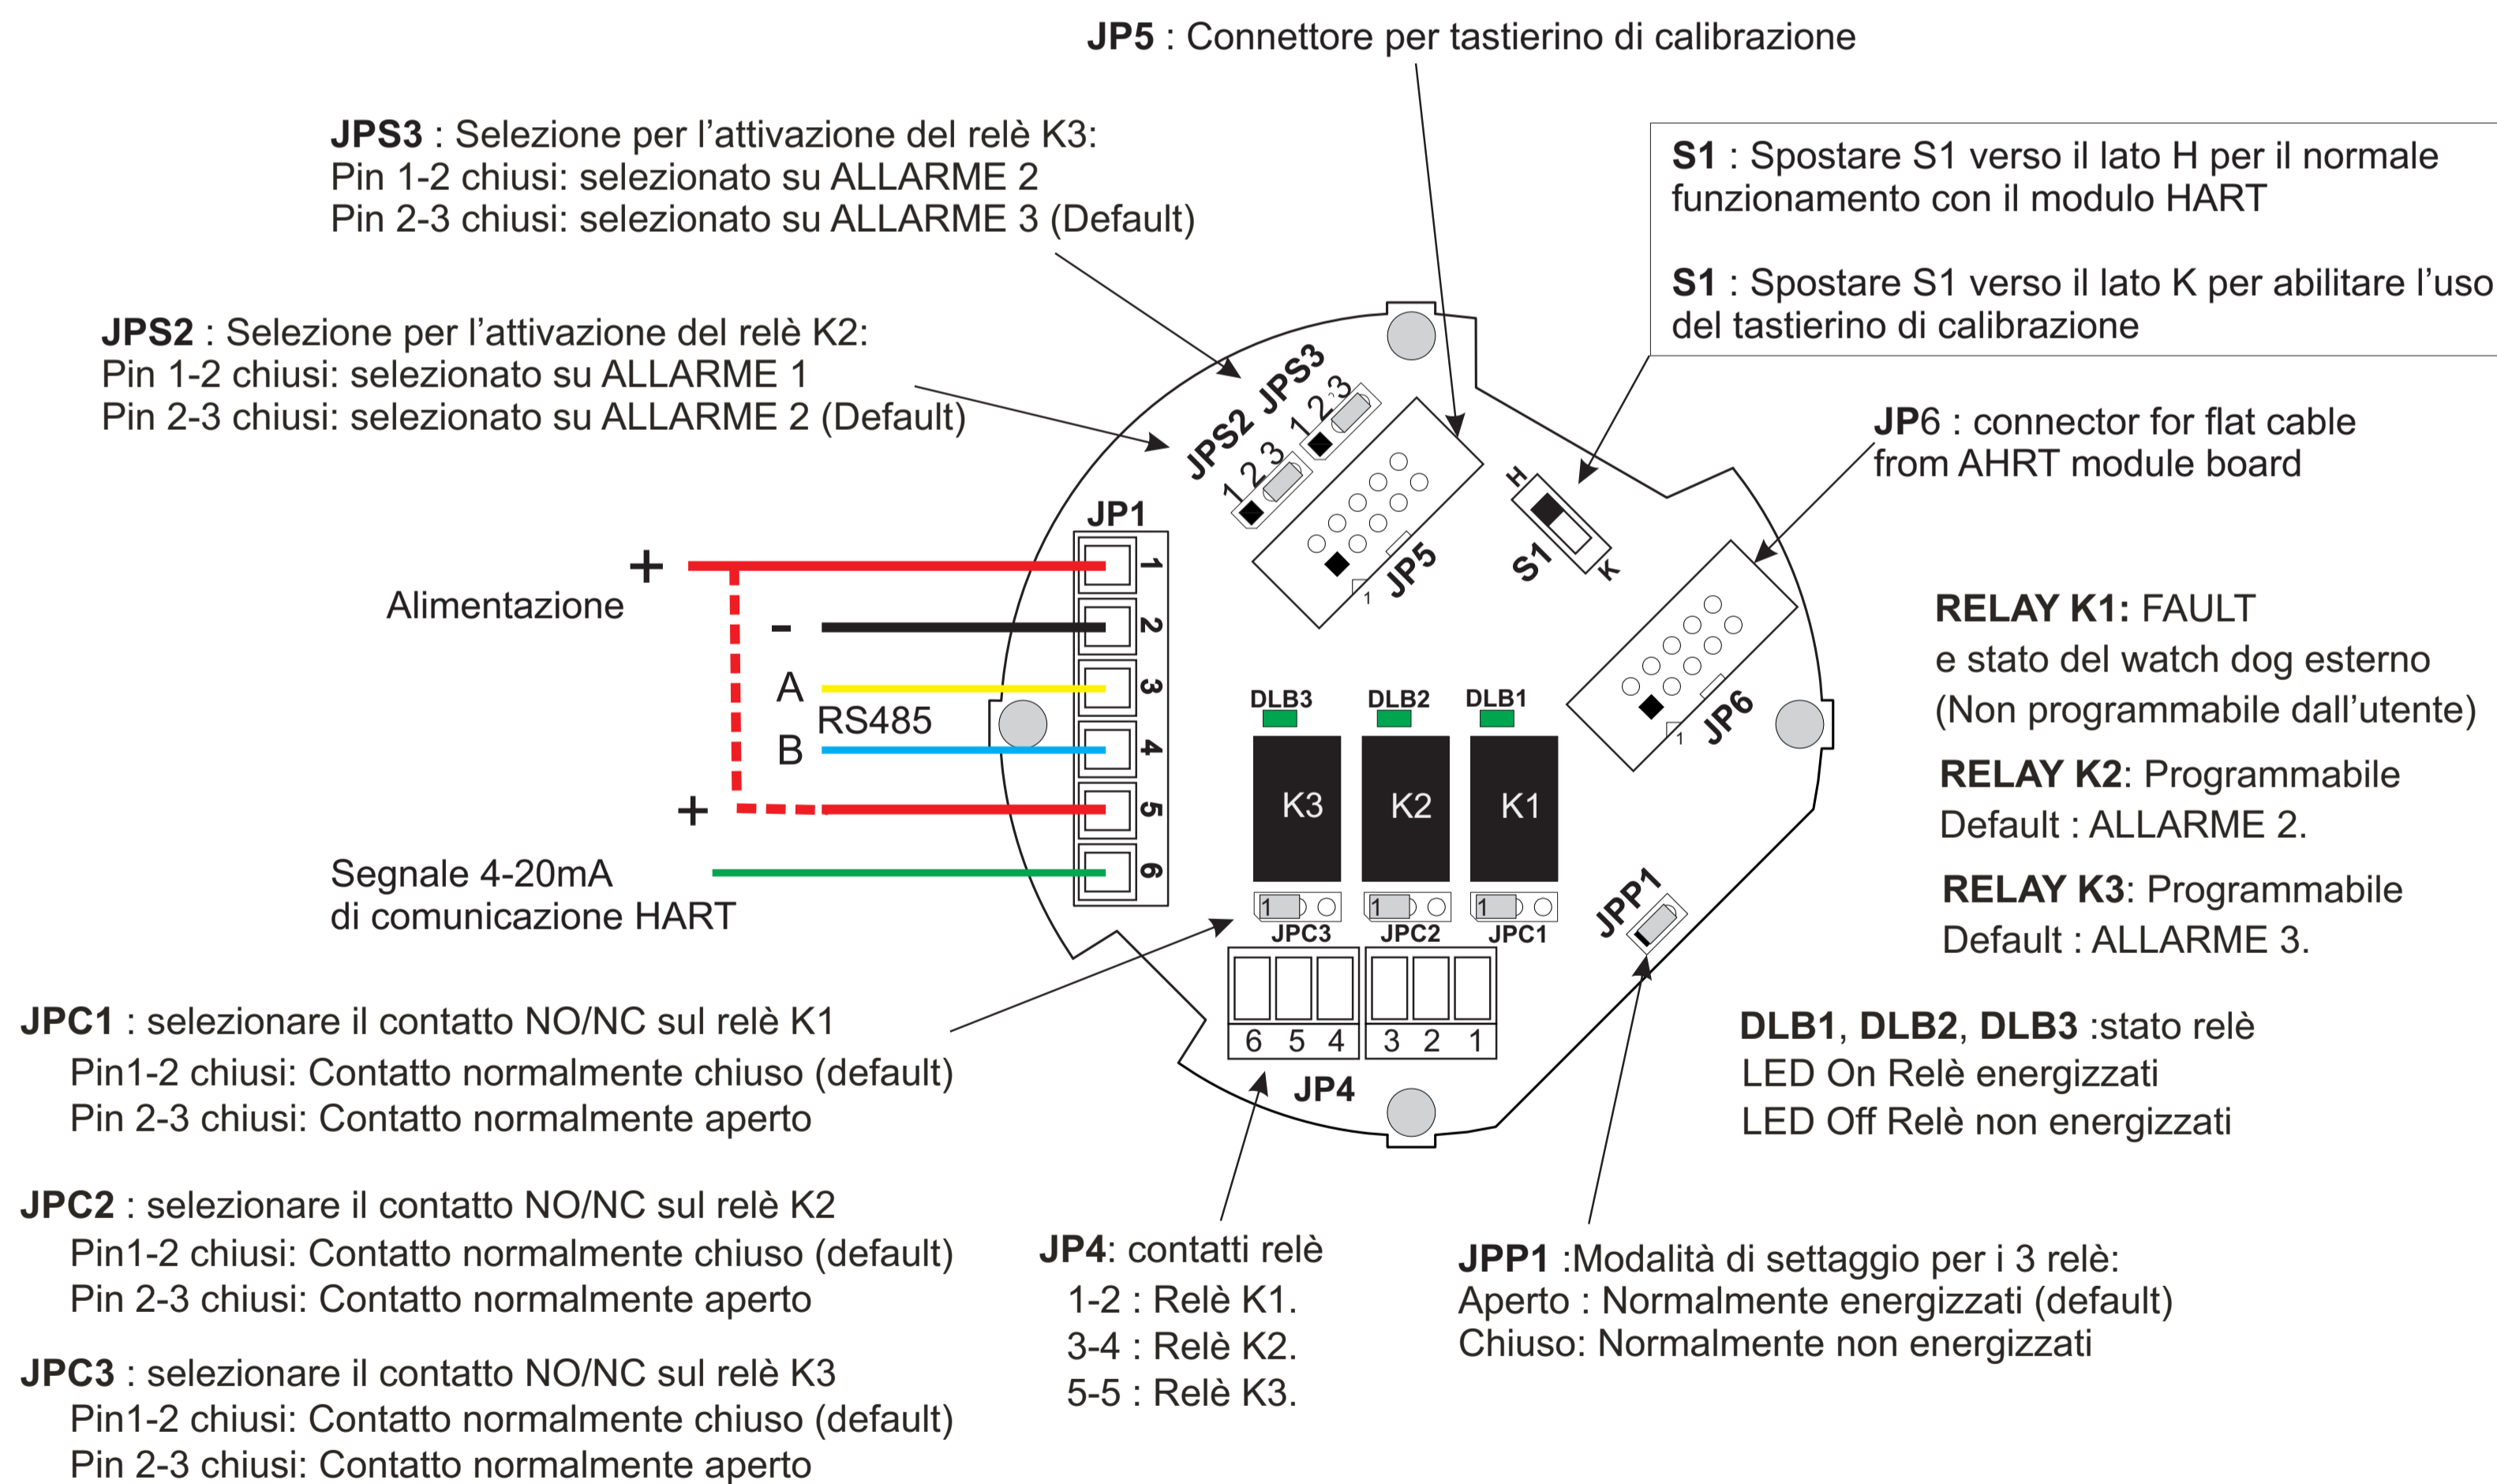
JP5 : Connettore per tastierino di calibrazione

JPS3 : Selezione per l'attivazione del relè K3:
Pin 1-2 chiusi: selezionato su ALLARME 2
Pin 2-3 chiusi: selezionato su ALLARME 3 (Default)

S1 : Spostare S1 verso il lato H per il normale funzionamento con il modulo HART

S1 : Spostare S1 verso il lato K per abilitare l'uso del tastierino di calibrazione

JPS2 : Selezione per l'attivazione del relè K2:
Pin 1-2 chiusi: selezionato su ALLARME 1
Pin 2-3 chiusi: selezionato su ALLARME 2 (Default)

JPS2 JPS3
1 2 3
1 2 3

JP6 : connector for flat cable from AHRT module board

JP1
1
2
3
4
5
6

JP5
1
H
S1
K

+
Alimentazione
-
A
RS485
B
+

JP6
1

RELAY K1: FAULT
e stato del watch dog esterno
(Non programmabile dall'utente)

RELAY K2: Programmabile
Default : ALLARME 2.

RELAY K3: Programmabile
Default : ALLARME 3.

DLB3 DLB2 DLB1
K3 K2 K1
1 1 1
JPC3 JPC2 JPC1
JPP1

Segnale 4-20mA
di comunicazione HART

6 5 4 3 2 1
JP4

JPC1 : selezionare il contatto NO/NC sul relè K1
Pin1-2 chiusi: Contatto normalmente chiuso (default)
Pin 2-3 chiusi: Contatto normalmente aperto

DLB1, DLB2, DLB3 :stato relè
LED On Relè energizzati
LED Off Relè non energizzati

JPC2 : selezionare il contatto NO/NC sul relè K2
Pin1-2 chiusi: Contatto normalmente chiuso (default)
Pin 2-3 chiusi: Contatto normalmente aperto

JP4: contatti relè
1-2 : Relè K1.
3-4 : Relè K2.
5-5 : Relè K3.

JPP1 :Modalità di settaggio per i 3 relè:
Aperto : Normalmente energizzati (default)
Chiuso: Normalmente non energizzati

JPC3 : selezionare il contatto NO/NC sul relè K3
Pin1-2 chiusi: Contatto normalmente chiuso (default)
Pin 2-3 chiusi: Contatto normalmente aperto